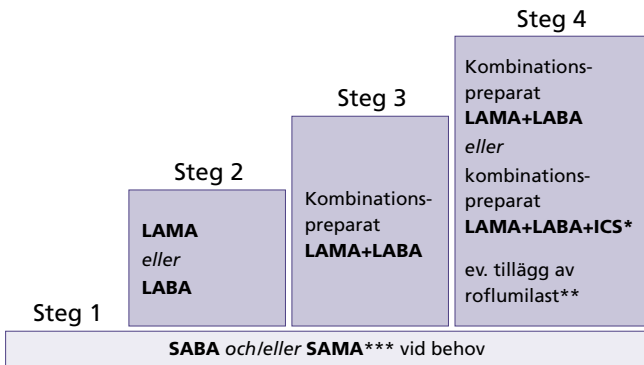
Steg 4

Kombinationspreparat
LAMA+LABA
eller
kombinationspreparat
LAMA+LABA+ICS*

ev. tillägg av roflumilast**

Steg 3

Kombinationspreparat
LAMA+LABA

Steg 2

LAMA
eller
LABA

Steg 1

SABA och/eller SAMA*** vid behov